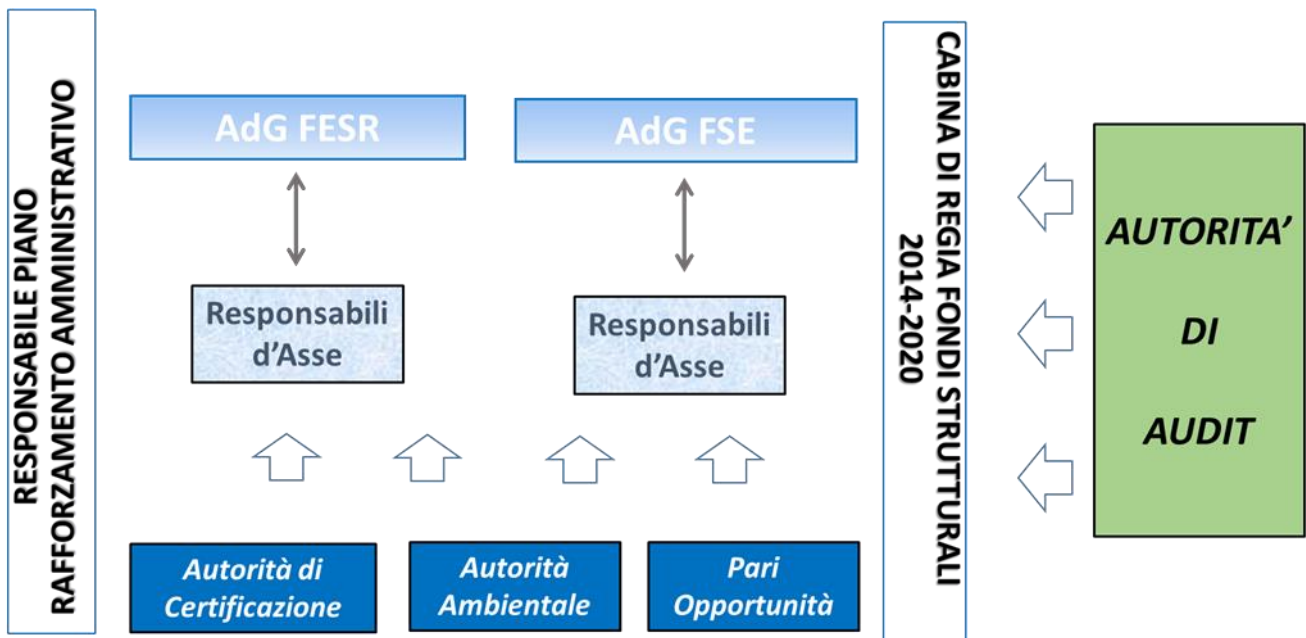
RESPONSABILE PIANO RAFFORZAMENTO AMMINISTRATIVO

AdG FESR

AdG FSE

Responsabili d'Asse

Responsabili d'Asse

Autorità di Certificazione

Autorità Ambientale

Pari Opportunità

CABINA DI REGIA FONDI STRUTTURALI 2014-2020

AUTORITA' DI AUDIT